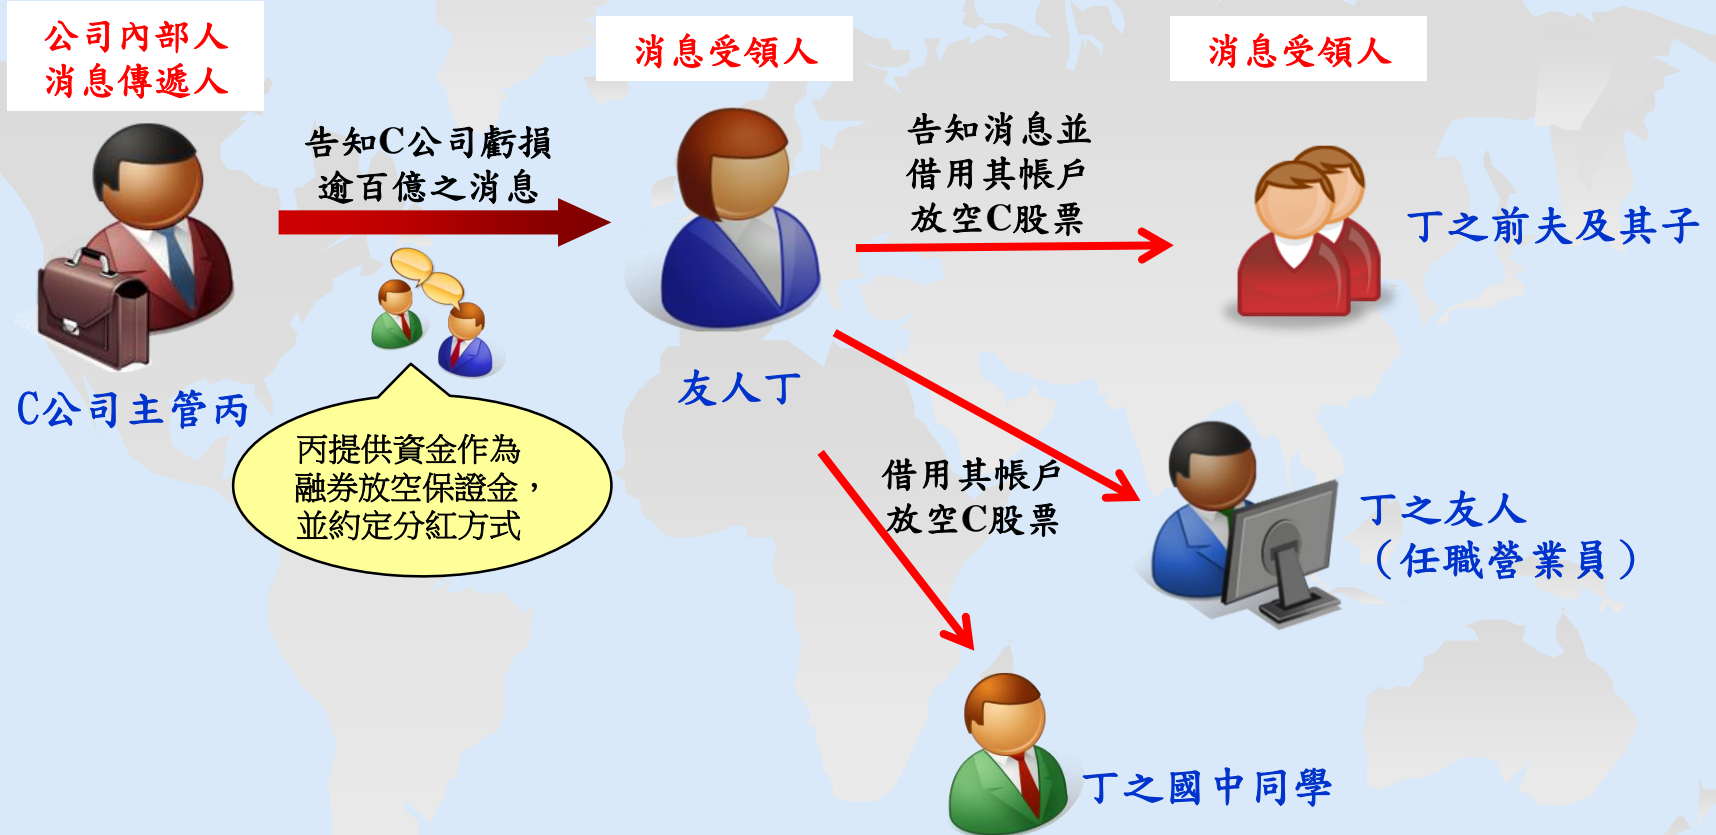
公司內部人
消息傳遞人

消息受領人

消息受領人

告知C公司虧損
逾百億之消息

告知消息並
借用其帳戶
放空C股票

丁之前夫及其子

C公司主管丙

友人丁

丙提供資金作為
融券放空保證金，
並約定分紅方式

借用其帳戶
放空C股票

丁之友人
（任職營業員）

丁之國中同學